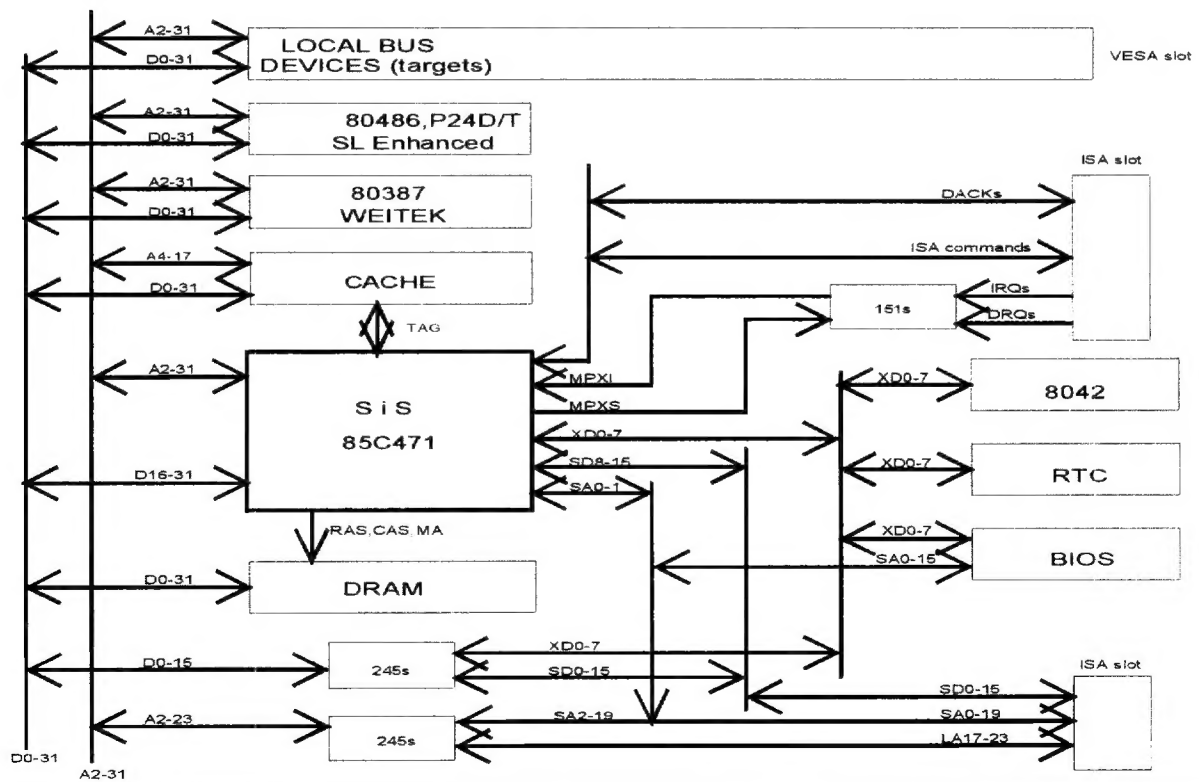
A2-31
D0-31
LOCAL BUS DEVICES (targets)
VESA slot
A2-31
D0-31
80486,P24D/T SL Enhanced
A2-31
D0-31
80387 WEITEK
ISA slot
DACKs
ISA commands
A4-17
D0-31
CACHE
IRQs
151s
DRQs
TAG
A2-31
MPXI
MPXS
S i S
85C471
XD0-7
8042
XD0-7
SD8-15
SA0-1
XD0-7
RTC
D16-31
XD0-7
SA0-15
BIOS
RAS,CAS,MA
D0-31
DRAM
XD0-7
D0-15
245s
SD0-15
ISA slot
SD0-15
A2-23
245s
SA2-19
SA0-19
LA17-23
D0-31
A2-31